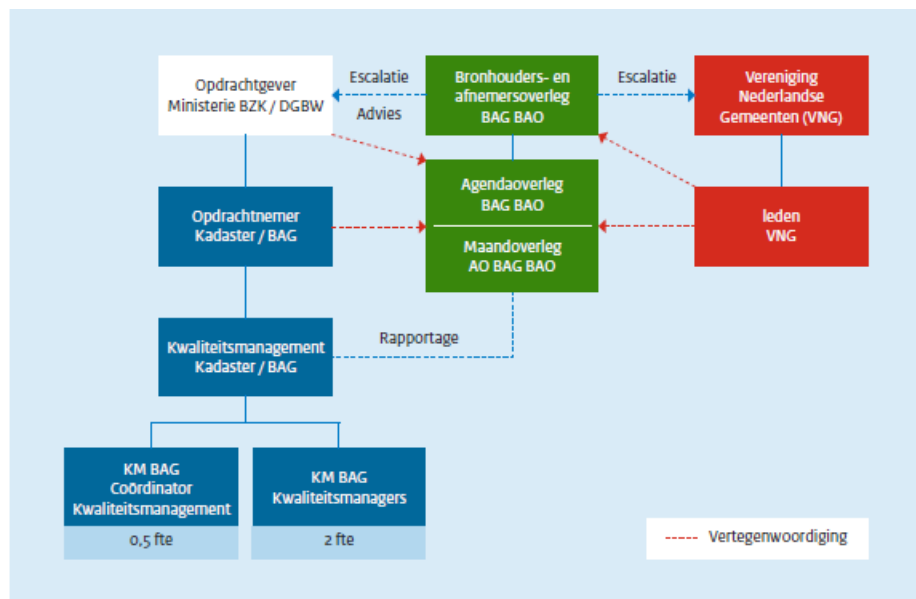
Opdrachtgever
Ministerie BZK / DGBW

Escalatie

Advies

Bronhouders- en
afnemersoverleg
BAG BAO

Escalatie

Vereniging
Nederlandse
Gemeenten (VNG)

Opdrachtnemer
Kadaster / BAG

Agendaoverleg
BAG BAO

Maandoverleg
AO BAG BAO

leden
VNG

Kwaliteitsmanagement
Kadaster / BAG

Rapportage

KM BAG
Coördinator
Kwaliteitsmanagement

0,5 fte

KM BAG
Kwaliteitsmanagers

2 fte

Vertegenwoordiging